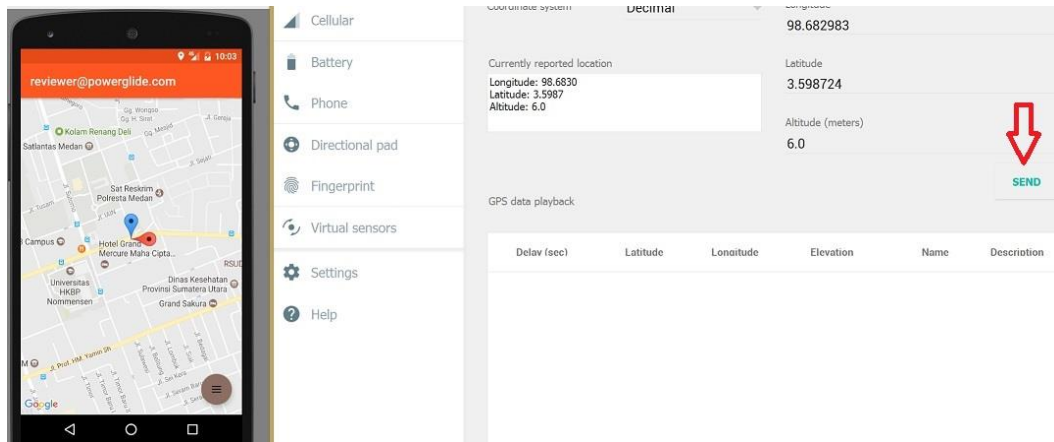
10:03
reviewer@powerglide.com

Kolam Renang Deli
Satlantas Medan
Sat Reskrim Polresta Medan
Campus
Hotel Grand Mercure Maha Cipta...
Universitas HKBP Nommensen
Dinas Kesehatan Provinsi Sumatera Utara
Grand Sakura
Jl. Prof. HM. Yamin SH
Google

Cellular
Battery
Phone
Directional pad
Fingerprint
Virtual sensors
Settings
Help

Coordinate system
Decimal
Longitude
98.682983
Currently reported location
Longitude: 98.6830
Latitude: 3.5987
Altitude: 6.0
Latitude
3.598724
Altitude (meters)
6.0
SEND
GPS data playback

| Delay (sec) | Latitude | Longitude | Elevation | Name | Description |
|---|---|---|---|---|---|